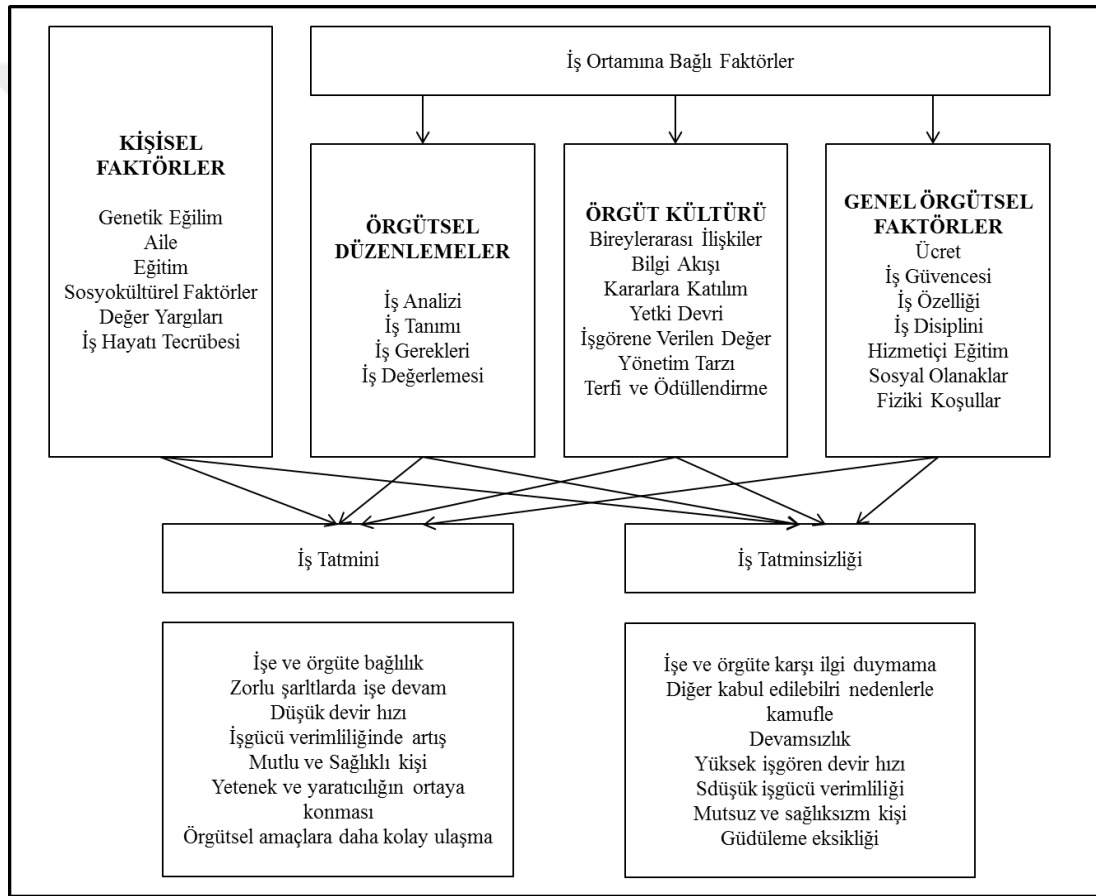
İş Ortamına Bağlı Faktörler

KİŞİSEL FAKTÖRLER

Genetik Eğilim
Aile
Eğitim
Sosyokültürel Faktörler
Değer Yargıları
İş Hayatı Tecrübesi

ÖRGÜTSEL DÜZENLEMELER

İş Analizi
İş Tanımı
İş Gerekleri
İş Değerlemesi

ÖRGÜT KÜLTÜRÜ
Bireylerarası İlişkiler
Bilgi Akışı
Kararlara Katılım
Yetki Devri
İşgörene Verilen Değer
Yönetim Tarzı
Terfi ve Ödüllendirme

GENEL ÖRGÜTSEL FAKTÖRLER
Ücret
İş Güvencesi
İş Özelliği
İş Disiplini
Hizmetiçi Eğitim
Sosyal Olanaklar
Fiziki Koşullar

İş Tatmini

İş Tatminsizliği

İşe ve örgüte bağlılık
Zorlu şarltlarda işe devam
Düşük devir hızı
İşgücü verimliliğinde artış
Mutlu ve Sağlıklı kişi
Yetenek ve yaratıcılığın ortaya konması
Örgütsel amaçlara daha kolay ulaşma

İşe ve örgüte karşı ilgi duymama
Diğer kabul edilebilri nedenlerle kamufle
Devamsızlık
Yüksek işgören devir hızı
Sdüşük işgücü verimliliği
Mutsuz ve sağlıksızm kişi
Güdüleme eksikliği